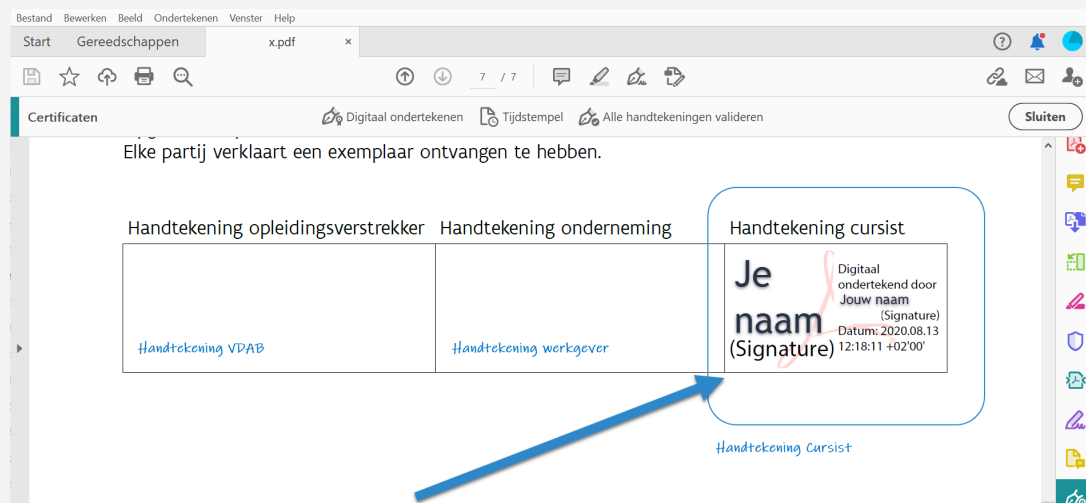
Bestand Bewerken Beeld Ondertekenen Venster Help

Start Gereedschappen x.pdf ×

7 / 7

Certificaten Digitaal ondertekenen Tijdstempel Alle handtekeningen valideren Sluiten

Elke partij verklaart een exemplaar ontvangen te hebben.

| Handtekening opleidingsverstrekker | Handtekening onderneming | Handtekening cursist |
|---|---|---|
| Handtekening VDAB | Handtekening werkgever | Je naam (Signature) Digitaal ondertekend door Jouw naam (Signature) Datum: 2020.08.13 12:18:11 +02'00' |

Handtekening Cursist